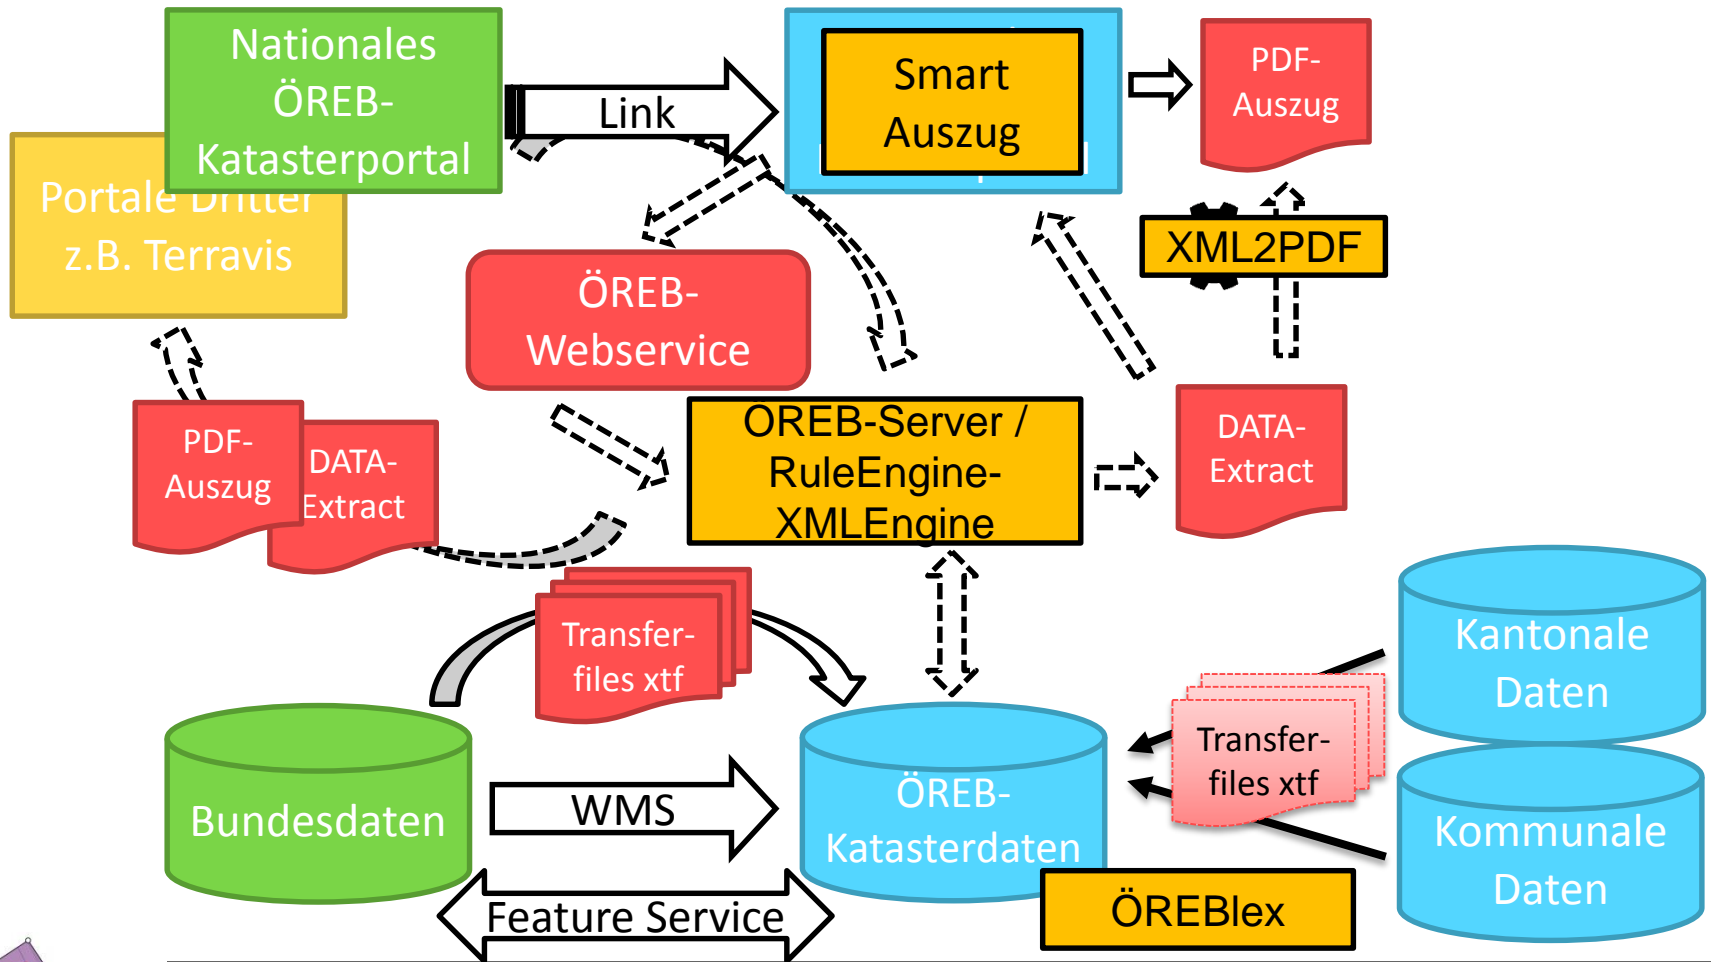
Nationales ÖREB-Katasterportal

Portale Dritter z.B. Terravis

Link

Smart Auszug

PDF-Auszug

ÖREB-Webservice

XML2PDF

PDF-Auszug

DATA-Extract

OREB-Server / RuleEngine-XMLEngine

DATA-Extract

Transfer-files xtf

Kantonale Daten

Transfer-files xtf

Bundesdaten

WMS

ÖREB-Katasterdaten

Kommunale Daten

ÖREBlex

Feature Service